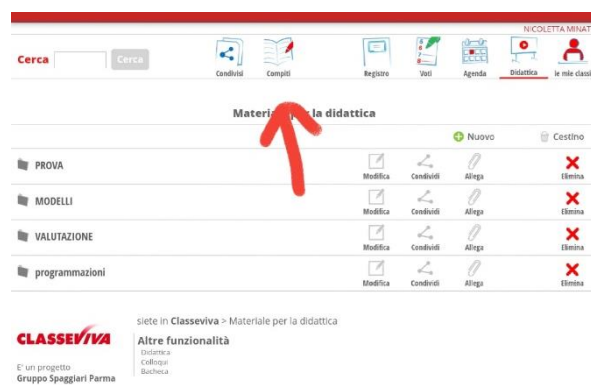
NICOLETTA MINAT

Cerca Cerca

Condivisi Compiti Registro Voti Agenda Didattica le mie classi

Materi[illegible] la didattica

Nuovo Cestino

| | | | | |
|---|---|---|---|---|
| PROVA | Modifica | Condividi | Allega | Elimina |
| MODELLI | Modifica | Condividi | Allega | Elimina |
| VALUTAZIONE | Modifica | Condividi | Allega | Elimina |
| programmazioni | Modifica | Condividi | Allega | Elimina |

CLASSEVIVA

E' un progetto
Gruppo Spaggiari Parma

siete in Classeviva > Materiale per la didattica

Altre funzionalità
Didattica
Colloqui
Bacheca